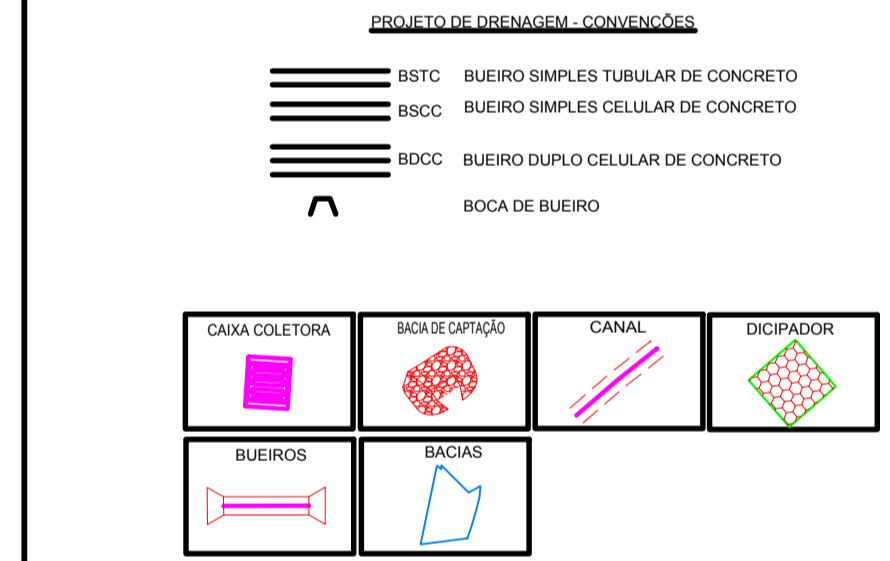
PROJETO DE DRENAGEM - CONVENÇÕES

BSTC BUEIRO SIMPLES TUBULAR DE CONCRETO

BSCC BUEIRO SIMPLES CELULAR DE CONCRETO

BDCC BUEIRO DUPLO CELULAR DE CONCRETO

BOCA DE BUEIRO

CAIXA COLETORA

BACIA DE CAPTAÇÃO

CANAL

DICIPADOR

BUEIROS

BACIAS